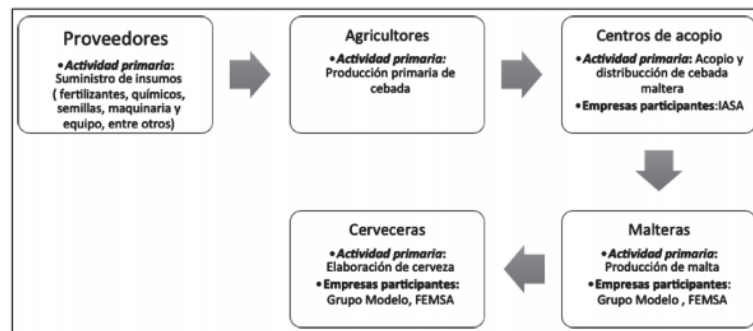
Proveedores

•*Actividad primaria*: Suministro de insumos ( fertilizantes, químicos, semillas, maquinaria y equipo, entre otros)

Agricultores

•*Actividad primaria:* Producción primaria de cebada

Centros de acopio

•*Actividad primaria*: Acopio y distribucción de cebada maltera

•**Empresas participantes**:IASA

Malteras

•*Actividad primaria*: Producción de malta

•**Empresas participantes**: Grupo Modelo , FEMSA

Cerveceras

•*Actividad primaria*: Elaboración de cerveza

•**Empresas participantes:** Grupo Modelo, FEMSA